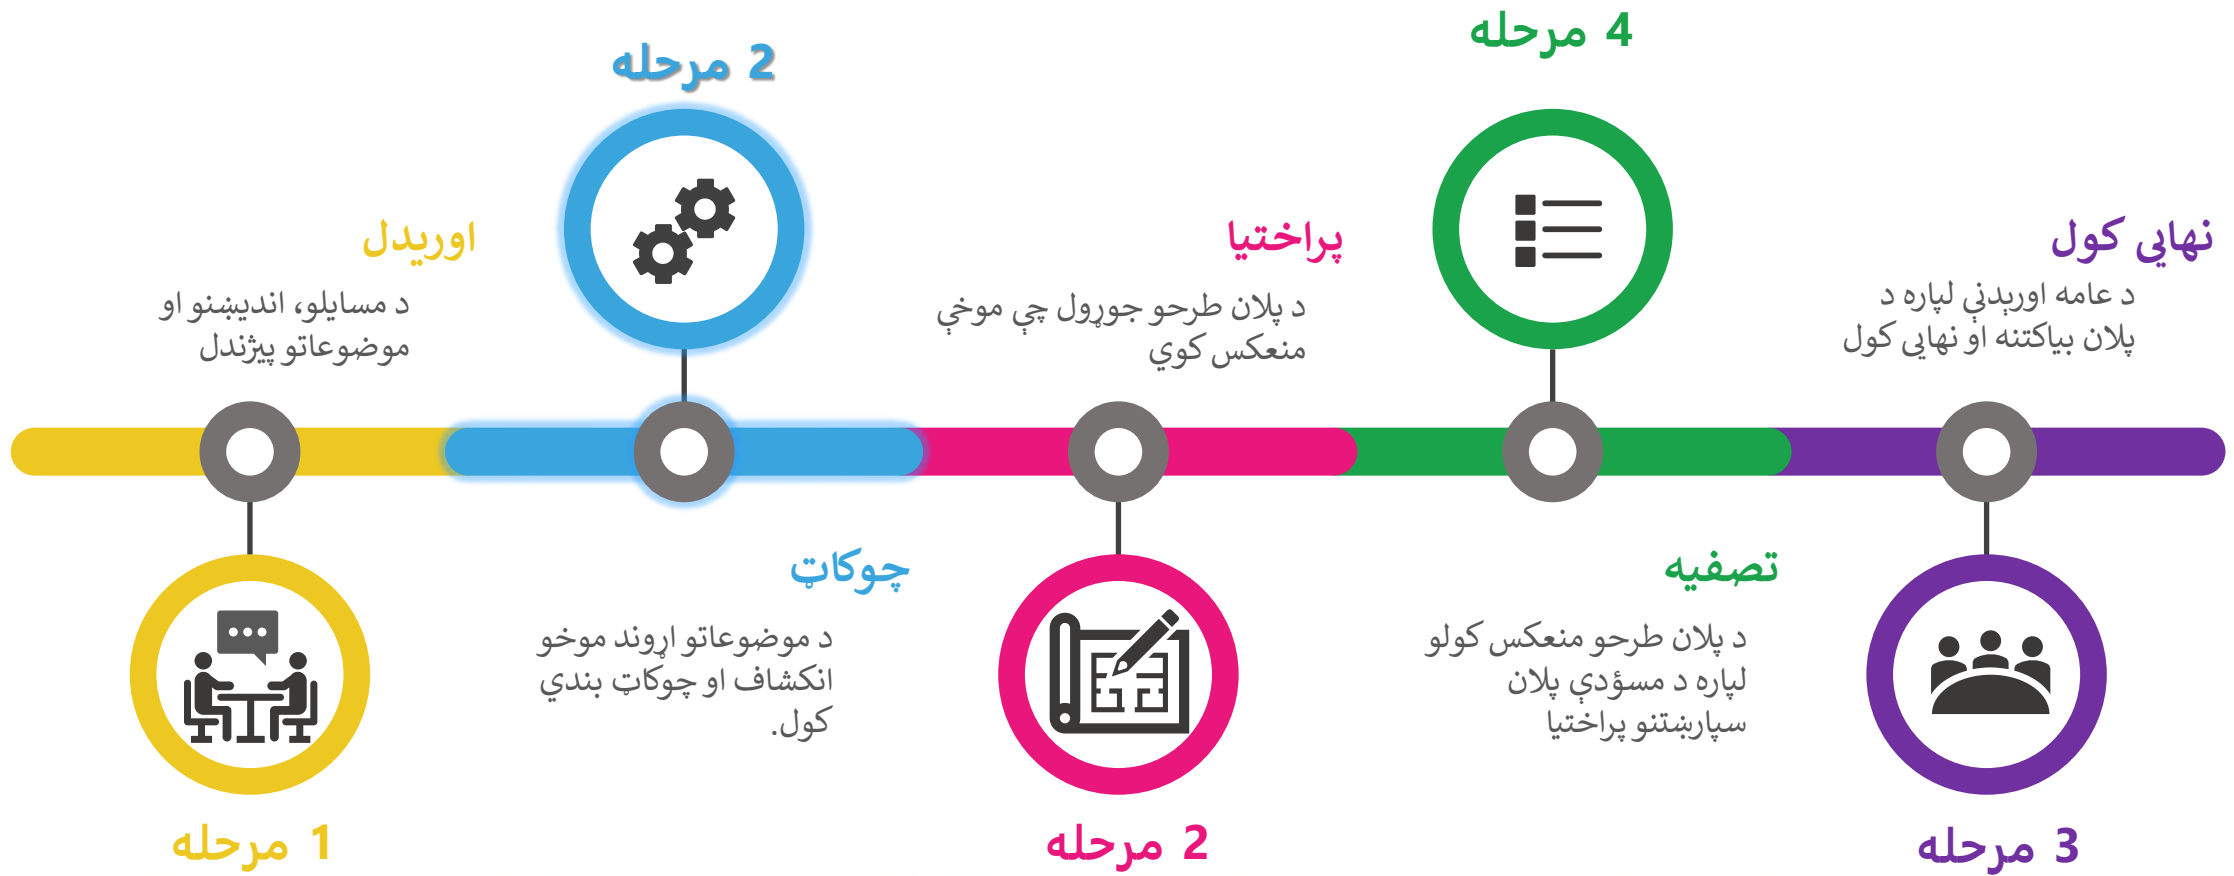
2 مرحله

4 مرحله

اوریدل
د مسایلو، اندیښنو او موضوعاتو پیژندل

پراختیا
د پلان طرحو جوړول چې موخې منعکس کوي

نهايي کول
د عامه اوريدني لپاره د پلان بياکتنه او نهايي کول

چوکاټ
د موضوعاتو اړوند موخو انکشاف او چوکاټ بندي کول.

تصفيه
د پلان طرحو منعکس کولو لپاره د مسؤدې پلان سپارښتنو پراختیا

1 مرحله

2 مرحله

3 مرحله